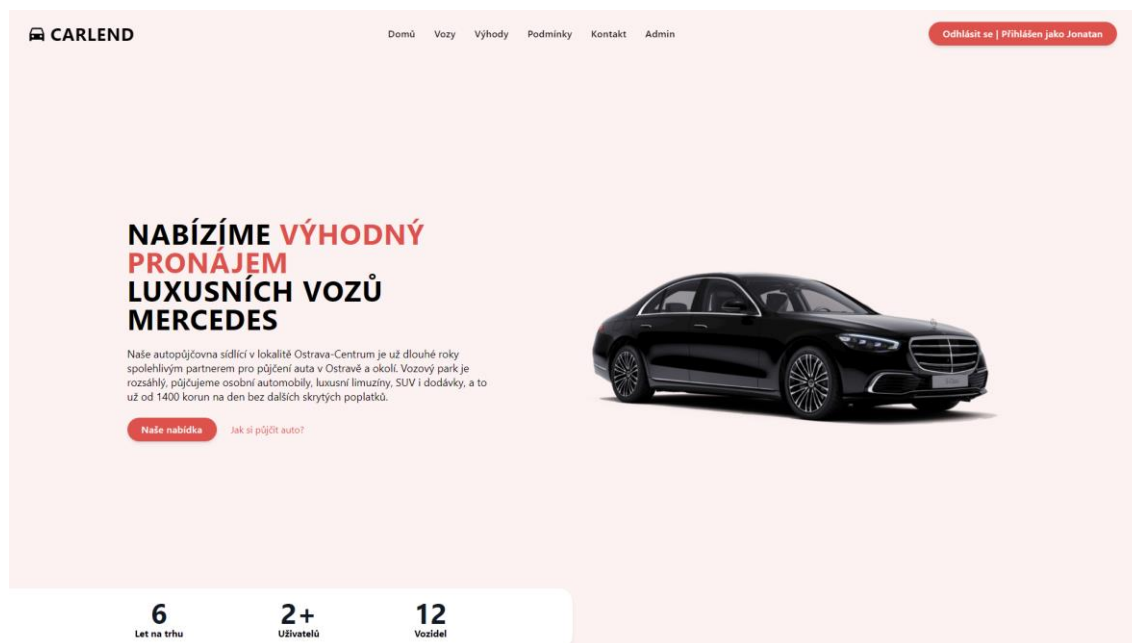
CARLEND

Domů Vozy Výhody Podmínky Kontakt Admin

Odhlásit se | Přihlášen jako Jonatan

NABÍZÍME VÝHODNÝ PRONÁJEM LUXUSNÍCH VOZŮ MERCEDES

Naše autopůjčovna sídlící v lokalitě Ostrava-Centrum je už dlouhé roky spolehlivým partnerem pro půjčení auta v Ostravě a okolí. Vozový park je rozsáhlý, půjčujeme osobní automobily, luxusní limuzíny, SUV i dodávky, a to už od 1400 korun na den bez dalších skrytých poplatků.

Naše nabídka

Jak si půjčit auto?

6
Let na trhu

2+
Uživatelů

12
Vozidel